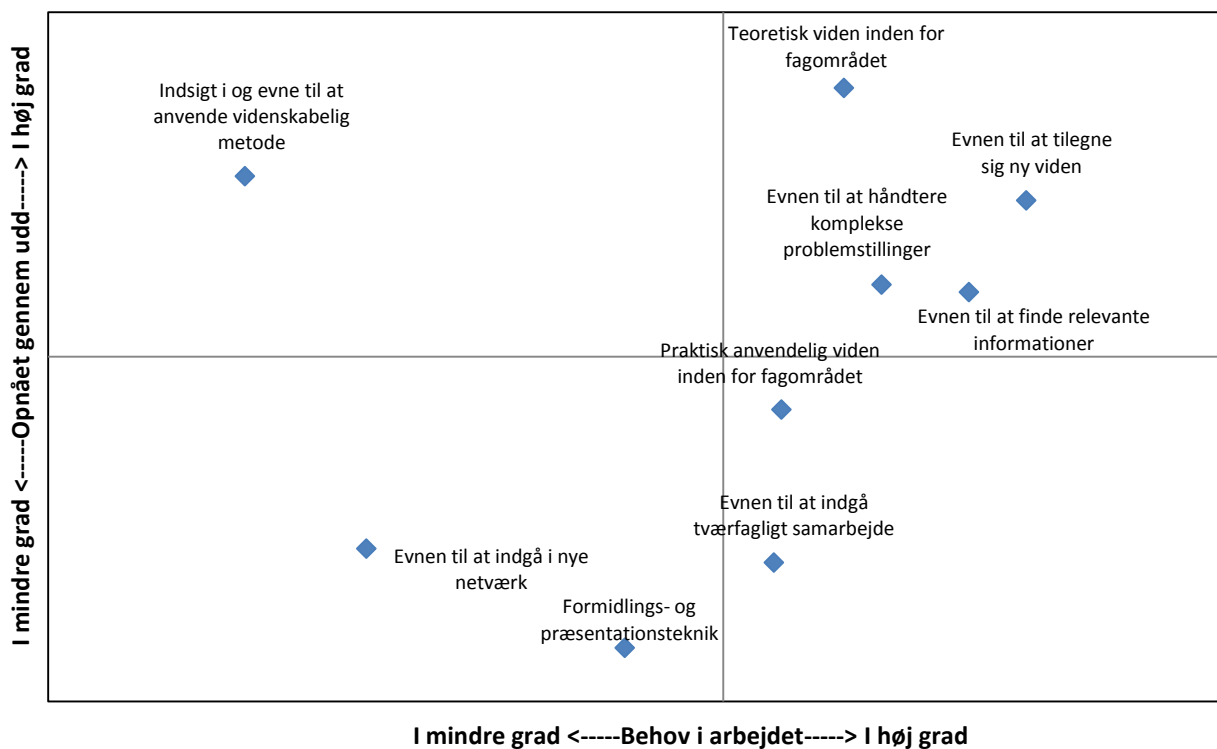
I mindre grad <-----Opnået gennem udd-----> I høj grad

Teoretisk viden inden for fagområdet

Indsigt i og evne til at anvende videnskabelig metode

Evnen til at tilegne sig ny viden

Evnen til at håndtere komplekse problemstillinger

Evnen til at finde relevante informationer

Praktisk anvendelig viden inden for fagområdet

Evnen til at indgå tværfagligt samarbejde

Evnen til at indgå i nye netværk

Formidlings- og præsentationsteknik

I mindre grad <-----Behov i arbejdet-----> I høj grad